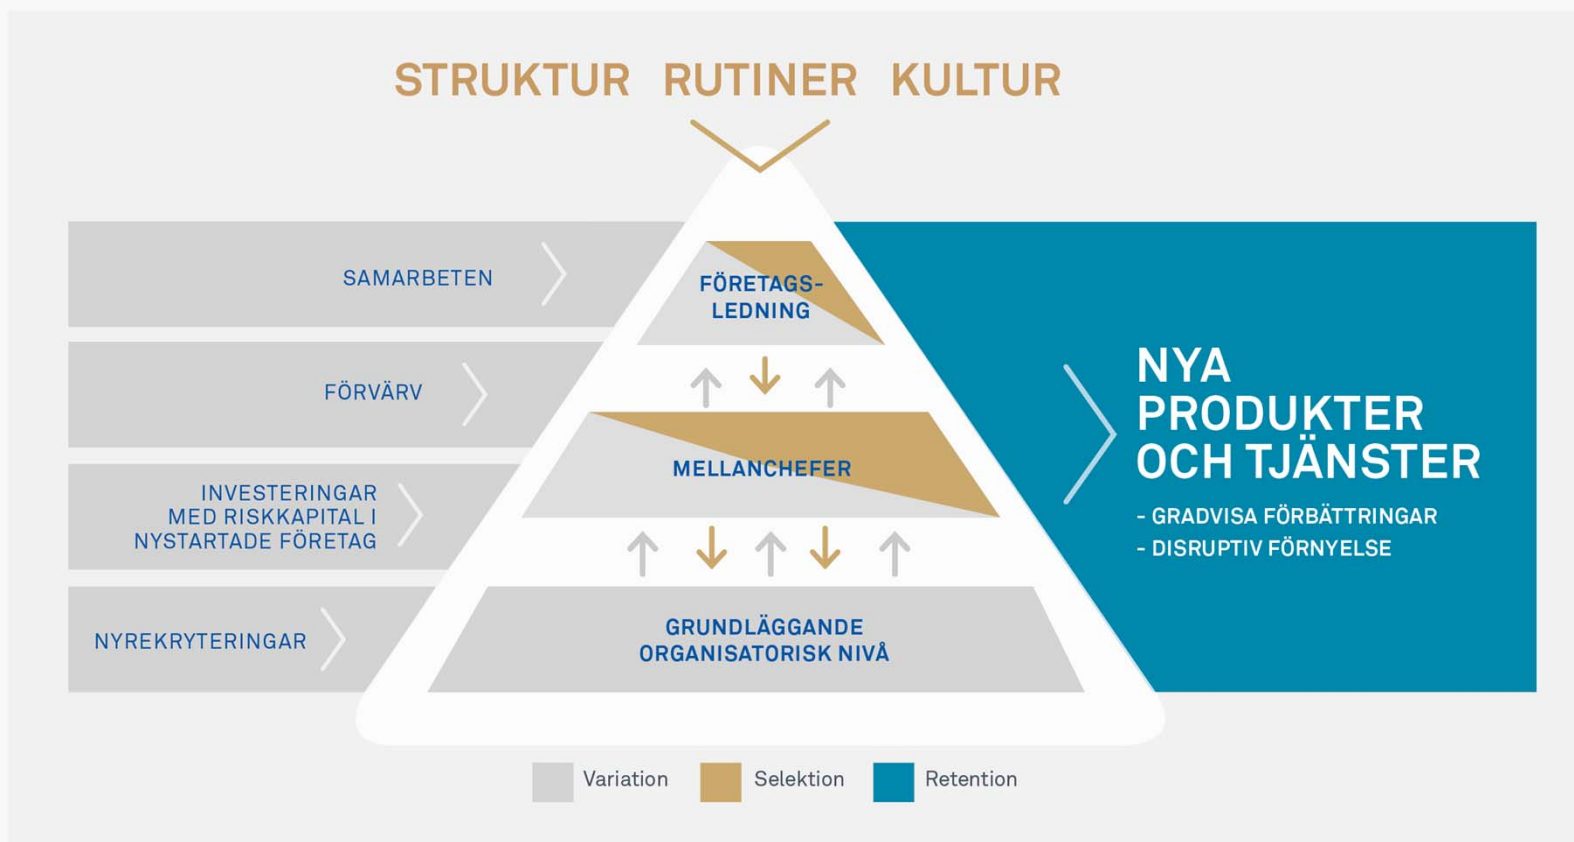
STRUKTUR RUTINER KULTUR

SAMARBETEN

FÖRVÄRV

INVESTERINGAR MED RISKKAPITAL I NYSTARTADE FÖRETAG

NYREKRYTERINGAR

FÖRETAGS-LEDNING

MELLANCHEFER

GRUNDLÄGGANDE ORGANISATORISK NIVÅ

NYA PRODUKTER OCH TJÄNSTER

- GRADVISA FÖRBÄTTRINGAR
- DISRUPTIV FÖRNYELSE

Variation Selektion Retention